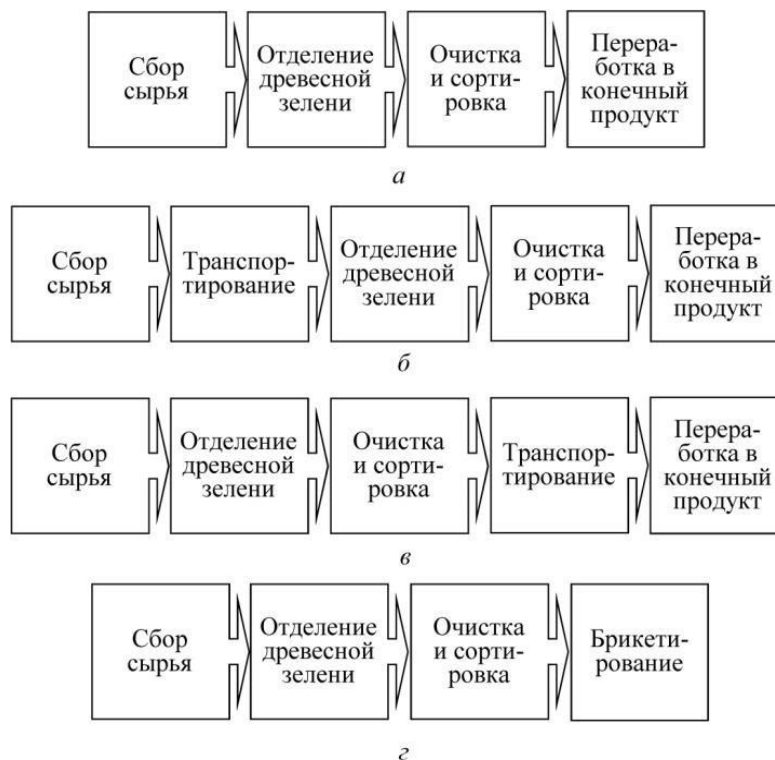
Сбор сырья

Отделение древесной зелени

Очистка и сортировка

Переработка в конечный продукт

*а*

Сбор сырья

Транспортирование

Отделение древесной зелени

Очистка и сортировка

Переработка в конечный продукт

*б*

Сбор сырья

Отделение древесной зелени

Очистка и сортировка

Транспортирование

Переработка в конечный продукт

*в*

Сбор сырья

Отделение древесной зелени

Очистка и сортировка

Брикетирование

*г*